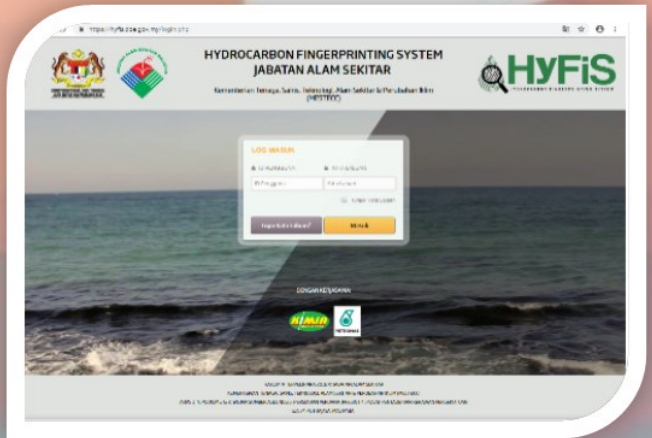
https://hyfis.doe.gov.my/login.php

HYDROCARBON FINGERPRINTING SYSTEM
JABATAN ALAM SEKITAR

Kementerian Tenaga, Sains, Teknologi, Alam Sekitar & Perubahan Iklim (MESTECC)

HyFiS

LOG MASUK

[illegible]

ID Pengguna

Kata laluan

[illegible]

Lupa kata laluan?

Masuk

DENGAN KERJASAMA

KIMIA

PETRONAS

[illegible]